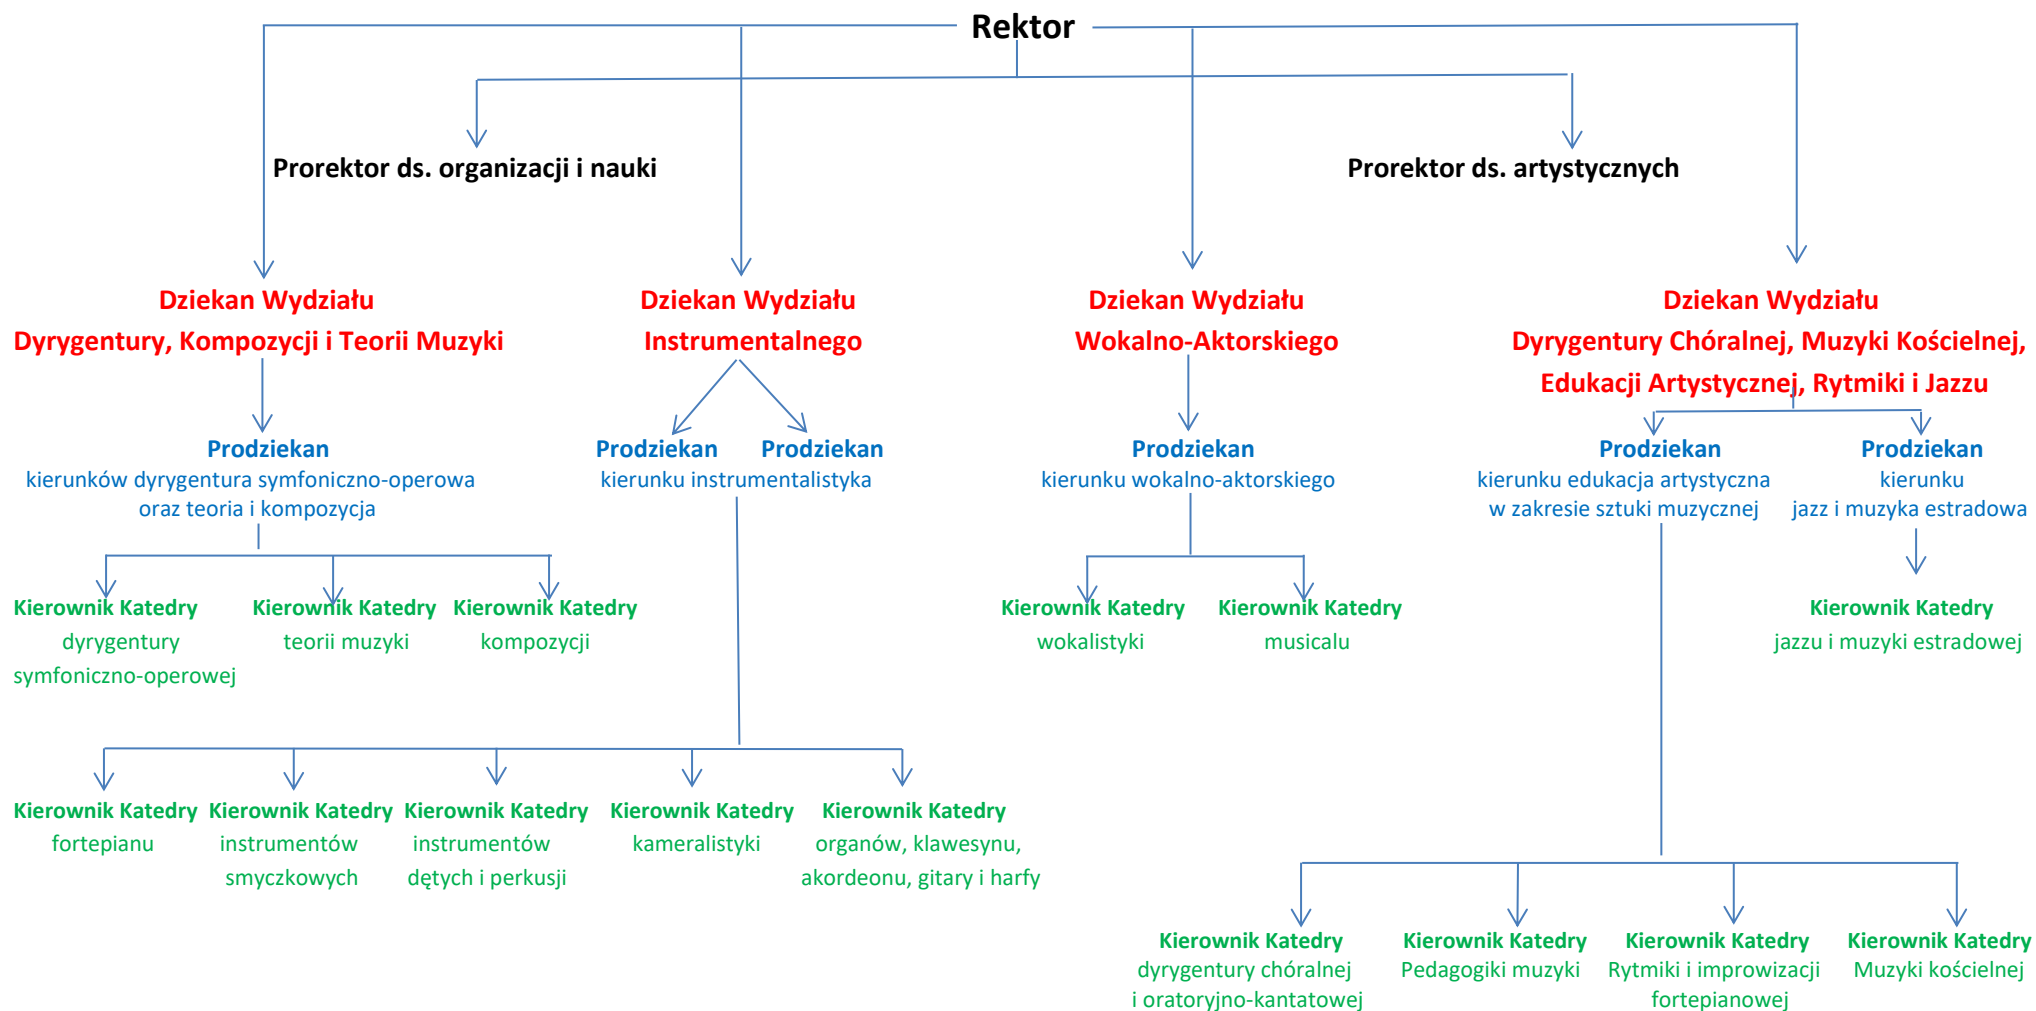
Rektor

Prorektor ds. organizacji i nauki

Prorektor ds. artystycznych

Dziekan Wydziału
Dyrygentury, Kompozycji i Teorii Muzyki

Dziekan Wydziału
Instrumentalnego

Dziekan Wydziału
Wokalno-Aktorskiego

Dziekan Wydziału
Dyrygentury Chóralnej, Muzyki Kościelnej,
Edukacji Artystycznej, Rytmiki i Jazzu

Prodziekan
kierunków dyrygentura symfoniczno-operowa oraz teoria i kompozycja

Prodziekan Prodziekan
kierunku instrumentalistyka

Prodziekan
kierunku wokalno-aktorskiego

Prodziekan
kierunku edukacja artystyczna w zakresie sztuki muzycznej

Prodziekan
kierunku jazz i muzyka estradowa

Kierownik Katedry
dyrygentury symfoniczno-operowej

Kierownik Katedry
teorii muzyki

Kierownik Katedry
kompozycji

Kierownik Katedry
wokalistyki

Kierownik Katedry
musicalu

Kierownik Katedry
jazzu i muzyki estradowej

Kierownik Katedry
fortepianu

Kierownik Katedry
instrumentów smyczkowych

Kierownik Katedry
instrumentów dętych i perkusji

Kierownik Katedry
kameralistyki

Kierownik Katedry
organów, klawesynu, akordeonu, gitary i harfy

Kierownik Katedry
dyrygentury chóralnej i oratoryjno-kantatowej

Kierownik Katedry
Pedagogiki muzyki

Kierownik Katedry
Rytmiki i improwizacji fortepianowej

Kierownik Katedry
Muzyki kościelnej